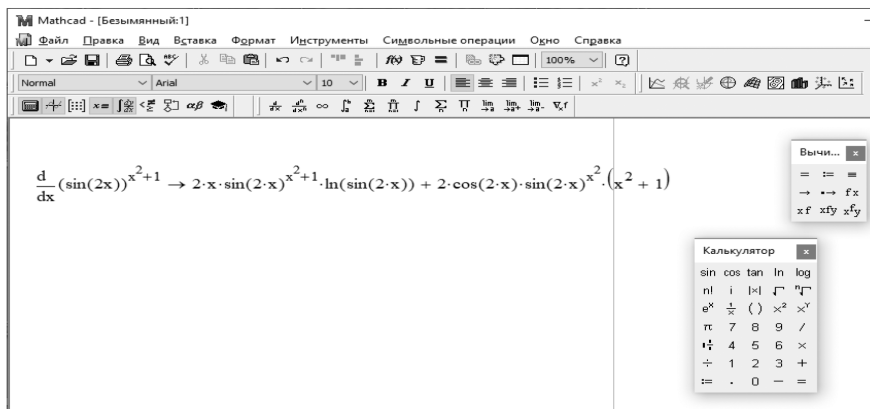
Mathcad - [Безымянный:1]

Файл Правка Вид Вставка Формат Инструменты Символьные операции Окно Справка

100%

Normal Arial 10 B I U

$\frac{d}{dx}(\sin(2x))^{x^2+1} \rightarrow 2\cdot x\cdot \sin(2\cdot x)^{x^2+1}\cdot \ln(\sin(2\cdot x)) + 2\cdot \cos(2\cdot x)\cdot \sin(2\cdot x)^{x^2}\cdot \left(x^2+1\right)$

Вычи... x
= := ≡
→ •→ fx
xf xfy $x^f y$

Калькулятор x
sin cos tan ln log
n! i |x| $\sqrt{\ }$ $\sqrt[n]{\ }$
$e^x$ $\frac{1}{x}$ ( ) $x^2$ $x^Y$
π 7 8 9 /
$\frac{1}{\div}$ 4 5 6 ×
÷ 1 2 3 +
:= . 0 − =